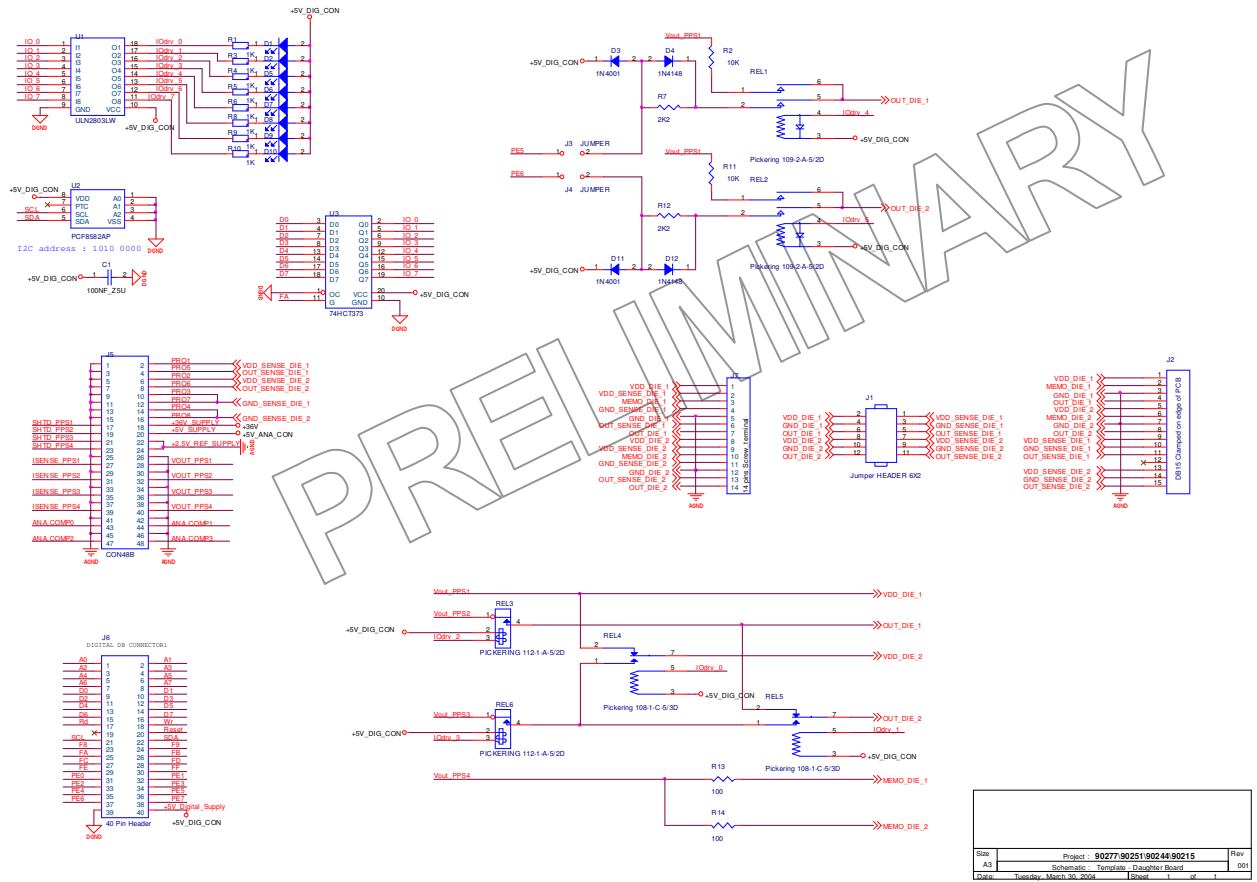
+5V_DIG_CON

U1
IO_0 1 I1 O1 18 IOdrv_0
IO_1 2 I2 O2 17 IOdrv_1
IO_2 3 I3 O3 16 IOdrv_2
IO_3 4 I4 O4 15 IOdrv_3
IO_4 5 I5 O5 14 IOdrv_4
IO_5 6 I6 O6 13 IOdrv_5
IO_6 7 I7 O7 12 IOdrv_6
IO_7 8 I8 O8 11 IOdrv_7
9 GND VCC 10
ULN2803LW
DGND
+5V_DIG_CON

R1 1K D1
R3 1K D2
R4 1K D5
R5 1K D6
R6 1K D7
R8 1K D8
R9 1K D9
R10 1K D10

+5V_DIG_CON
U2
8 VDD A0 1
7 PTC A1 2
SCL 6 SCL A2 3
SDA 5 SDA VSS 4
PCF8582AP
I2C address : 1010 0000

+5V_DIG_CON
C1
100NF_Z5U
DGND

U3
D0 3 D0 Q0 2 IO_0
D1 4 D1 Q1 5 IO_1
D2 7 D2 Q2 6 IO_2
D3 8 D3 Q3 9 IO_3
D4 13 D4 Q4 12 IO_4
D5 14 D5 Q5 15 IO_5
D6 17 D6 Q6 16 IO_6
D7 18 D7 Q7 19 IO_7
1 OC VCC 20 +5V_DIG_CON
FA 11 G GND 10
74HCT373
DGND

Vout_PPS1
+5V_DIG_CON D3 1N4001 D4 1N4148
R2 10K
REL1
R7 2K2
6 5 4 IOdrv_4 OUT_DIE_1
3 +5V_DIG_CON
Pickering 109-2-A-5/2D
PE5 J3 JUMPER
PE6 J4 JUMPER
Vout_PPS1
R11 10K
REL2
R12 2K2
OUT_DIE_2
IOdrv_5
+5V_DIG_CON
Pickering 109-2-A-5/2D
+5V_DIG_CON D11 1N4001 D12 1N4148

PRELIMINARY

J5
PRO1 VDD_SENSE_DIE_1
PRO5 OUT_SENSE_DIE_1
PRO2 VDD_SENSE_DIE_2
PRO6 OUT_SENSE_DIE_2
PRO3
PRO7 GND_SENSE_DIE_1
PRO4
PRO8 GND_SENSE_DIE_2
SHTD_PPS1 +36V_SUPPLY +36V
SHTD_PPS2 +5V_SUPPLY +5V_ANA_CON
SHTD_PPS3 +2.5V_REF_SUPPLY
SHTD_PPS4
ISENSE_PPS1 VOUT_PPS1
ISENSE_PPS2 VOUT_PPS2
ISENSE_PPS3 VOUT_PPS3
ISENSE_PPS4 VOUT_PPS4
ANA_COMP0 ANA_COMP1
ANA_COMP2 ANA_COMP3
AGND CON48B AGND

J7
VDD_DIE_1 1
VDD_SENSE_DIE_1 2
MEMO_DIE_1 3
GND_SENSE_DIE_1 4
GND_DIE_1 5
OUT_SENSE_DIE_1 6
OUT_DIE_1 7
VDD_DIE_2 8
VDD_SENSE_DIE_2 9
MEMO_DIE_2 10
GND_SENSE_DIE_2 11
GND_DIE_2 12
OUT_SENSE_DIE_2 13
OUT_DIE_2 14
14 pins Screw terminal
AGND

J1
VDD_DIE_1 2 1 VDD_SENSE_DIE_1
GND_DIE_1 4 3 GND_SENSE_DIE_1
OUT_DIE_1 6 5 OUT_SENSE_DIE_1
VDD_DIE_2 8 7 VDD_SENSE_DIE_2
GND_DIE_2 10 9 GND_SENSE_DIE_2
OUT_DIE_2 12 11 OUT_SENSE_DIE_2
Jumper HEADER 6X2

J2
VDD_DIE_1 1
MEMO_DIE_1 2
GND_DIE_1 3
GND_DIE_1 4
VDD_DIE_2 5
MEMO_DIE_2 6
GND_DIE_2 7
OUT_DIE_2 8
VDD_SENSE_DIE_1 9
GND_SENSE_DIE_1 10
OUT_SENSE_DIE_1 11
12
13
VDD_SENSE_DIE_2 14
GND_SENSE_DIE_2 15
OUT_SENSE_DIE_2
DB15 Clamped on edge of PCB

Vout_PPS1 VDD_DIE_1
Vout_PPS2 REL3
+5V_DIG_CON IOdrv_2 OUT_DIE_1
PICKERING 112-1-A-5/2D
REL4 VDD_DIE_2
IOdrv_0
+5V_DIG_CON
Pickering 108-1-C-5/3D
REL5
Vout_PPS3 REL6 OUT_DIE_2
+5V_DIG_CON IOdrv_3 IOdrv_1
PICKERING 112-1-A-5/2D
+5V_DIG_CON
Pickering 108-1-C-5/3D
Vout_PPS4 R13 100 MEMO_DIE_1
R14 100 MEMO_DIE_2

J6
DIGITAL DB CONNECTOR1
A0 1 2 A1
A2 3 4 A3
A4 5 6 A5
A6 7 8 A7
D0 9 10 D1
D2 11 12 D3
D4 13 14 D5
D6 15 16 D7
Rd 17 18 Wr
19 20 Reset
SCL 21 22 SDA
F8 23 24 F9
FA 25 26 FB
FC 27 28 FD
FE 29 30 FF
PE0 31 32 PE1
PE2 33 34 PE3
PE4 35 36 PE7
PE5 37 38 +5V_Digital_Supply
39 40
40 Pin Header
DGND
+5V_DIG_CON

Size A3
Project : 90277\90251\90244\90215
Schematic : Template - Daughter Board
Rev 001
Date: Tuesday, March 30, 2004 Sheet 1 of 1